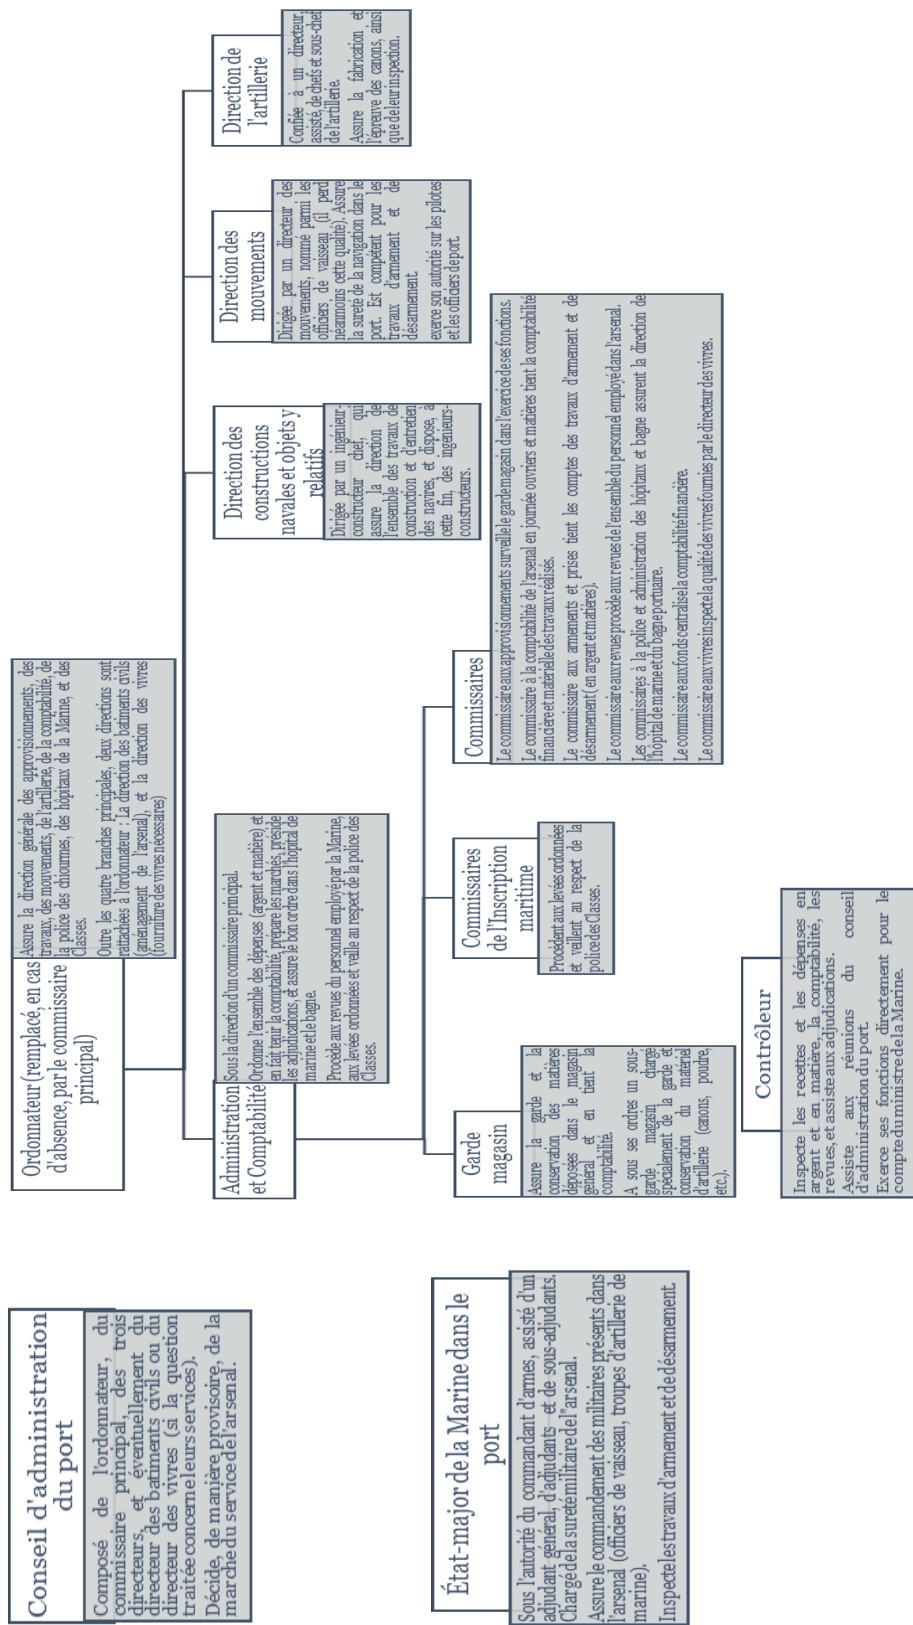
Conseil d'administration du port

Composé de l'ordonnateur, du commissaire principal, des trois directeurs, et éventuellement du directeur des batiments civils ou du directeur des vivres (si la question traitée concerne leurs services).

Décide, de manière provisoire, de la marche du service de l'arsenal.

État-major de la Marine dans le port

Sous l'autorité du commandant d'armes, assisté d'un adjudant général, d'adjudants et de sous-adjudants. Chargé de la sureté militaire de l'arsenal.

Assure le commandement des militaires présents dans l'arsenal (officiers de vaisseau, troupes d'artillerie de marine).

Inspecte les travaux d'armement et de désarmement.

Ordonnateur (remplacé, en cas d'absence, par le commissaire principal)

Assure la direction générale des approvisionnements, des travaux, des mouvements, de l'artillerie, de la comptabilité, de la police des chiourmes, des hôpitaux de la Marine, et des Classes.

Outre les quatre branches principales, deux directions sont rattachées à l'ordonnateur : La direction des batiments civils (aménagement de l'arsenal), et la direction des vivres (fourniture des vivres nécessaires)

Administration et Comptabilité

Sous la direction d'un commissaire principal.

Ordonne l'ensemble des dépenses (argent et matière) et en fait tenir la comptabilité, prépare les marchés, préside les adjudications, et assure le bon ordre dans l'hôpital de marine et le bagne.

Procède aux revues du personnel employé par la Marine, aux levées ordonnées et veille au respect de la police des Classes.

Garde magasin

Assure la garde et la conservation des matières déposées dans le magasin général et en tient la comptabilité.

A sous ses ordres un sous-garde magasin chargé spécialement de la garde et conservation du matériel d'artillerie (canons, poudre, etc.).

Commissaires de l'Inscription maritime

Procèdent aux levées ordonnées et veillent au respect de la police des Classes.

Commissaires

Le commissaire aux approvisionnements surveille le garde magasin dans l'exercice de ses fonctions.

Le commissaire à la comptabilité de l'arsenal en journée ouvriers et matières tient la comptabilité financière et matérielle des travaux réalisés.

Le commissaire aux armements et prises tient les comptes des travaux d'armement et de désarmement ( en argent et matières).

Le commissaire aux revues procède aux revues de l'ensemble du personnel employé dans l'arsenal.

Les commissaires à la police et administration des hôpitaux et bagne assurent la direction de l'hôpital de marine et du bagne portuaire.

Le commissaire aux fonds centralise la comptabilité financière.

Le commissaire aux vivres inspecte la qualité des vivres fournies par le directeur des vivres.

Contrôleur

Inspecte les recettes et les dépenses en argent et en matière, la comptabilité, les revues, et assiste aux adjudications.

Assiste aux réunions du conseil d'administration du port.

Exerce ses fonctions directement pour le compte du ministre de la Marine.

Direction des constructions navales et objets y relatifs

Dirigée par un ingénieur-constructeur chef, qui assure la direction de l'ensemble des travaux de construction et d'entretien des navires, et dispose, à cette fin, des ingénieurs-constructeurs.

Direction des mouvements

Dirigée par un directeur des mouvements, nommé parmi les officiers de vaisseau (il perd néanmoins cette qualité). Assure la sureté de la navigation dans le port. Est compétent pour les travaux d'armement et de désarmement.

exerce son autorité sur les pilotes et les officiers de port.

Direction de l'artillerie

Confiée à un directeur, assisté, de chefs et sous-chefs de l'artillerie.

Assure la fabrication et l'épreuve des canons, ainsi que de leur inspection.